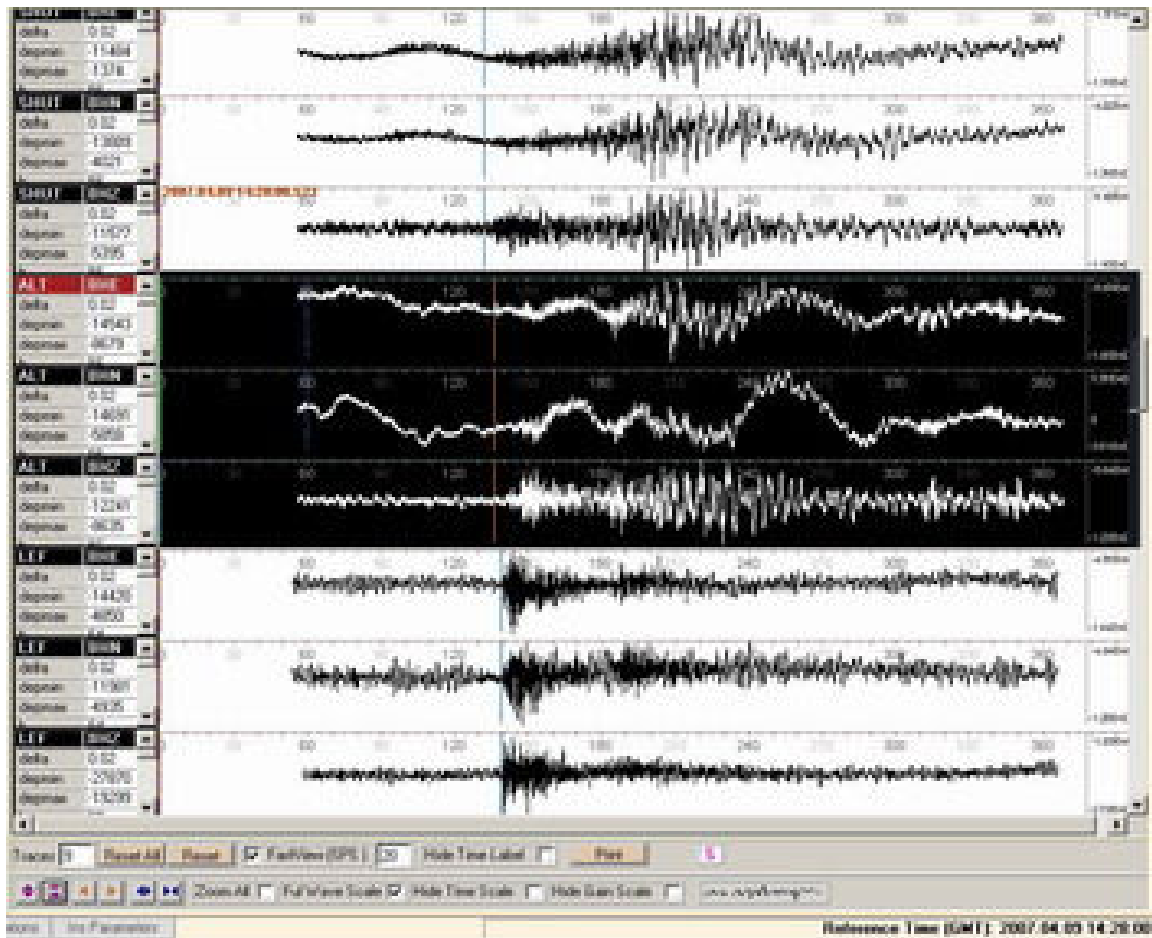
SHUT BHE
delta 0.02
depmin -11464
depmax 13716

60 120 180 240 300 360

SHUT BHN
delta 0.02
depmin -13600
depmax 4021

60 120 180 240 300 360

SHUT BHZ
delta 0.02
depmin -11027
depmax 15395

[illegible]

60 120 180 240 300 360

ALT BHE
delta 0.02
depmin -14543
depmax 8679

60 120 180 240 300 360

ALT BHN
delta 0.02
depmin -14691
depmax -5850

60 120 180 240 300 360

0

ALT BHZ
delta 0.02
depmin -12241
depmax 8635

60 120 180 240 300 360

LEF BHE
delta 0.02
depmin -14420
depmax 4850

60 120 180 240 300 360

LEF BHN
delta 0.02
depmin -11981
depmax 4935

60 120 180 240 300 360

LEF BHZ
delta 0.02
depmin -27676
depmax 13299

60 120 180 240 300 360

Traces 9 Reset All Reset FastView (SPS) 20 Hide Time Label Print

Zoom All Full Wave Scale Hide Time Scale Hide Gain Scale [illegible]

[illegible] Ins Parameters Reference Time (GMT): 2007.04.09 14:28:00